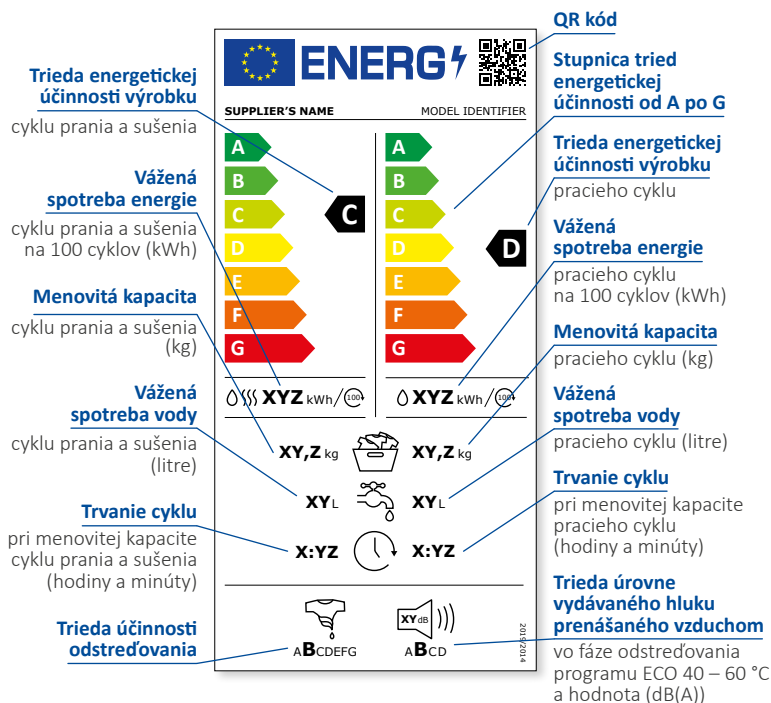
ENERG

SUPPLIER'S NAME

MODEL IDENTIFIER

A
B
C
D
E
F
G

C

A
B
C
D
E
F
G

D

XYZ kWh/100

XYZ kWh/100

XY,Z kg

XY,Z kg

XY L

XY L

X:YZ

X:YZ

A B CDEFG

XY dB

A B CD

2019/2014

Trieda energetickej účinnosti výrobku
cyklu prania a sušenia

Vážená spotreba energie
cyklu prania a sušenia na 100 cyklov (kWh)

Menovitá kapacita
cyklu prania a sušenia (kg)

Vážená spotreba vody
cyklu prania a sušenia (litre)

Trvanie cyklu
pri menovitej kapacite cyklu prania a sušenia (hodiny a minúty)

Trieda účinnosti odstreďovania

QR kód

Stupnica tried energetickej účinnosti od A po G

Trieda energetickej účinnosti výrobku
pracieho cyklu

Vážená spotreba energie
pracieho cyklu na 100 cyklov (kWh)

Menovitá kapacita
pracieho cyklu (kg)

Vážená spotreba vody
pracieho cyklu (litre)

Trvanie cyklu
pri menovitej kapacite pracieho cyklu (hodiny a minúty)

Trieda úrovne vydávaného hluku prenášaného vzduchom
vo fáze odstreďovania programu ECO 40 – 60 °C a hodnota (dB(A))